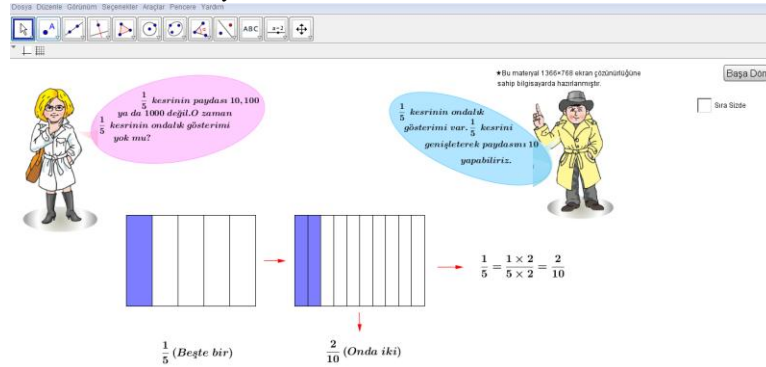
Dosya Düzenle Görünüm Seçenekler Araçlar Pencere Yardım

ABC

$\frac{1}{5}$ kesrinin paydası 10, 100 ya da 1000 değil.O zaman $\frac{1}{5}$ kesrinin ondalık gösterimi yok mu?

★Bu materyal 1366*768 ekran çözünürlüğüne sahip bilgisayarda hazırlanmıştır.

Başa Dön

Sıra Sizde

$\frac{1}{5}$ kesrinin ondalık gösterimi var. $\frac{1}{5}$ kesrini genişleterek paydasını 10 yapabiliriz.

$\frac{1}{5} = \frac{1 \times 2}{5 \times 2} = \frac{2}{10}$

$\frac{1}{5}$ (Beşte bir)

$\frac{2}{10}$ (Onda iki)